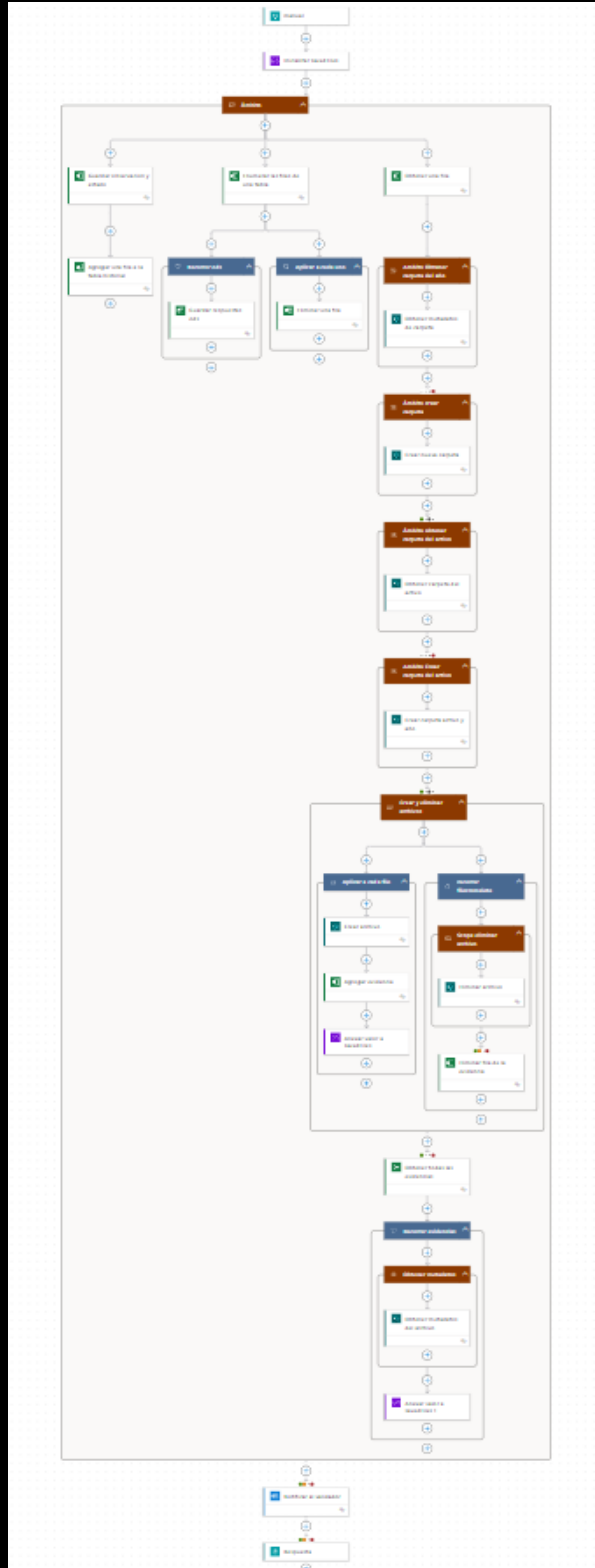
Manual

Inicializar variables

Ámbito

Guardar información y estado

Enumerar las filas de una tabla

Obtener una fila

Agregar una fila a la tabla

Aplicar a cada uno

Ámbito eliminar carpeta del año

Obtener metadatos de carpeta

Ámbito crear carpeta

Crear nueva carpeta

Ámbito eliminar carpeta del archivo

Obtener carpeta del archivo

Ámbito crear carpeta del archivo

Crear carpeta archivo y año

Crear y eliminar archivos

Aplicar a cada fila

Crear archivo

Agregar contenido

Anexar valor a variable

Obtener filas de contenido

Aplicar a cada uno

Ámbito eliminar metadatos

Obtener metadatos del archivo

Anexar valor a variable 1

Notificar al usuario

Respuesta